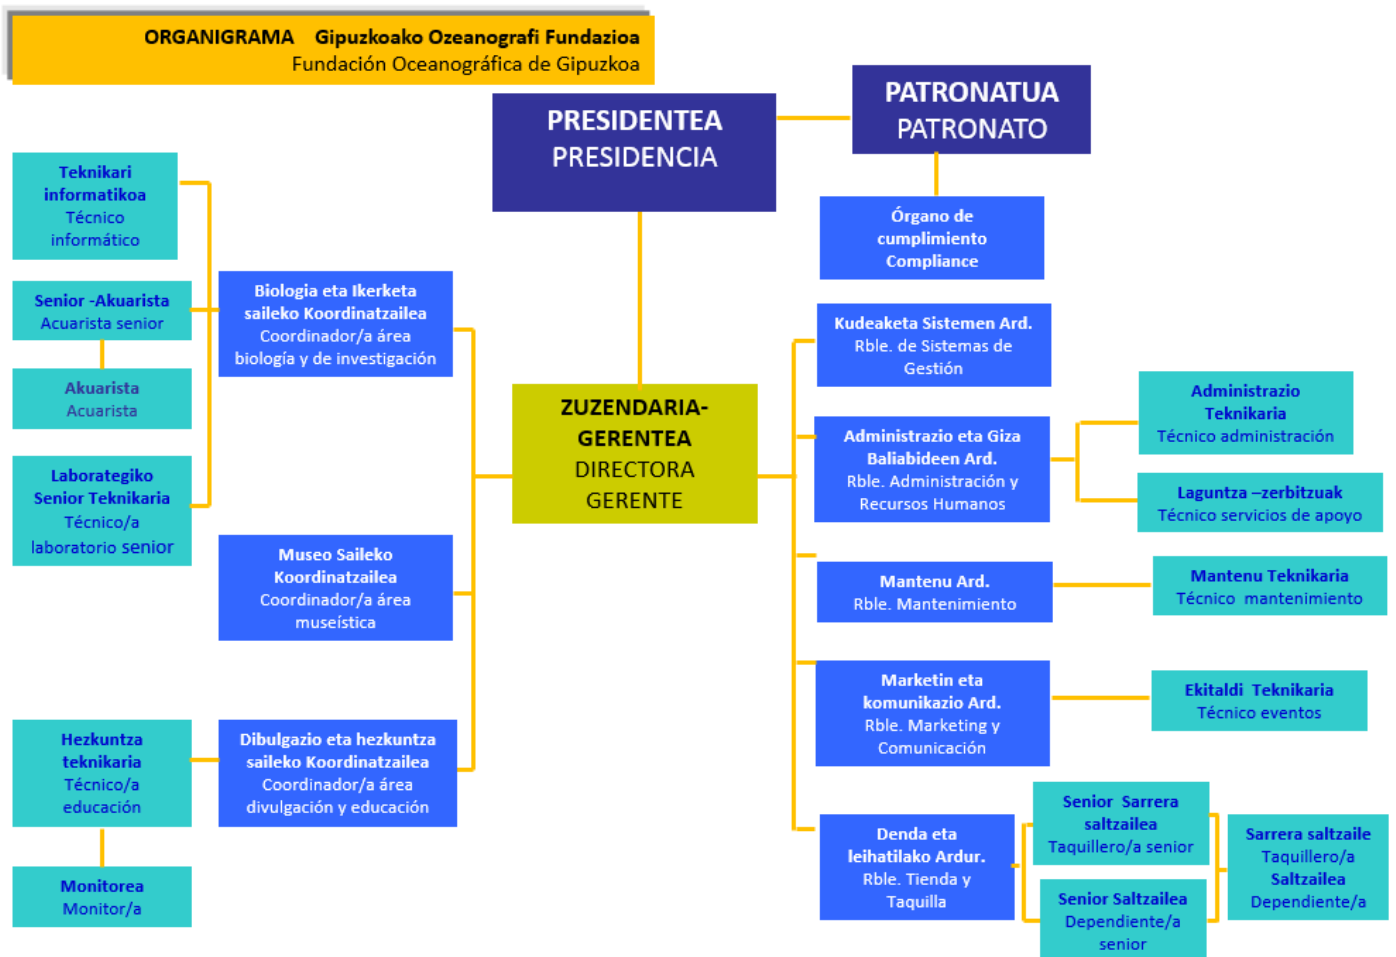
ORGANIGRAMA Gipuzkoako Ozeanografi Fundazioa
Fundación Oceanográfica de Gipuzkoa

PRESIDENTEA
PRESIDENCIA

PATRONATUA
PATRONATO

Órgano de cumplimiento
Compliance

Teknikari informatikoa
Técnico informático

Senior -Akuarista
Acuarista senior

Akuarista
Acuarista

Laborategiko Senior Teknikaria
Técnico/a laboratorio senior

Biologia eta Ikerketa saileko Koordinatzailea
Coordinador/a área biología y de investigación

ZUZENDARIA-GERENTEA
DIRECTORA GERENTE

Museo Saileko Koordinatzailea
Coordinador/a área museística

Hezkuntza teknikaria
Técnico/a educación

Monitorea
Monitor/a

Dibulgazio eta hezkuntza saileko Koordinatzailea
Coordinador/a área divulgación y educación

Kudeaketa Sistemen Ard.
Rble. de Sistemas de Gestión

Administrazio eta Giza Baliabideen Ard.
Rble. Administración y Recursos Humanos

Administrazio Teknikaria
Técnico administración

Laguntza –zerbitzuak
Técnico servicios de apoyo

Mantenu Ard.
Rble. Mantenimiento

Mantenu Teknikaria
Técnico mantenimiento

Marketin eta komunikazio Ard.
Rble. Marketing y Comunicación

Ekitaldi Teknikaria
Técnico eventos

Denda eta leihatilako Ardur.
Rble. Tienda y Taquilla

Senior Sarrera saltzailea
Taquillero/a senior

Senior Saltzailea
Dependiente/a senior

Sarrera saltzaile
Taquillero/a
Saltzailea
Dependiente/a